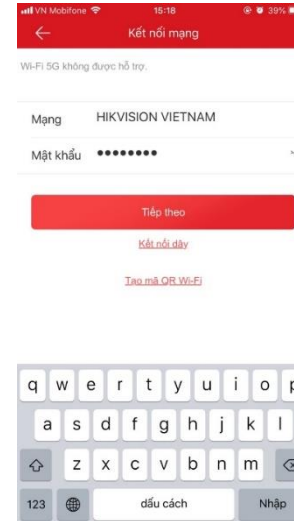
VN Mobifone 15:18 39%
Kết nối mạng

Wi-Fi 5G không được hỗ trợ.

Mạng HIKVISION VIETNAM
Mật khẩu ••••••••

Tiếp theo
Kết nối dây
Tạo mã QR Wi-Fi

q w e r t y u i o p
a s d f g h j k l
z x c v b n m
123 dấu cách Nhập